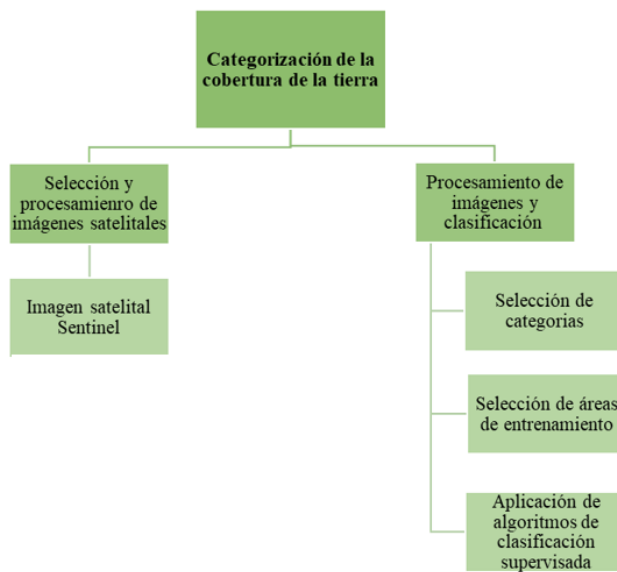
Categorización de la cobertura de la tierra

Selección y procesamienro de imágenes satelitales

Imagen satelital Sentinel

Procesamiento de imágenes y clasificación

Selección de categorias

Selección de áreas de entrenamiento

Aplicación de algoritmos de clasificación supervisada